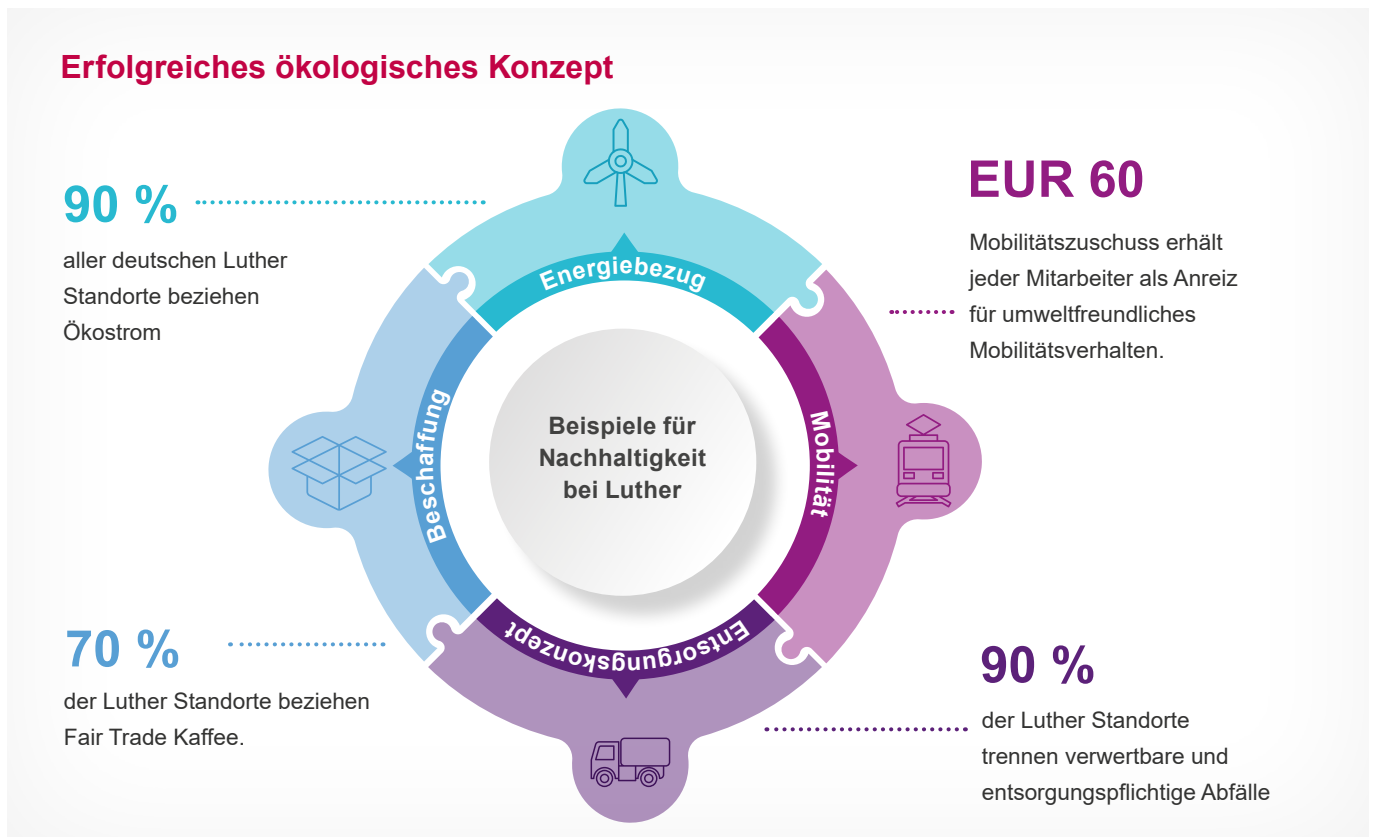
Erfolgreiches ökologisches Konzept

90 %

aller deutschen Luther Standorte beziehen Ökostrom

EUR 60

Mobilitätszuschuss erhält jeder Mitarbeiter als Anreiz für umweltfreundliches Mobilitätsverhalten.

Energiebezug

Beschaffung

Mobilität

Entsorgungskonzept

Beispiele für Nachhaltigkeit bei Luther

70 %

der Luther Standorte beziehen Fair Trade Kaffee.

90 %

der Luther Standorte trennen verwertbare und entsorgungspflichtige Abfälle